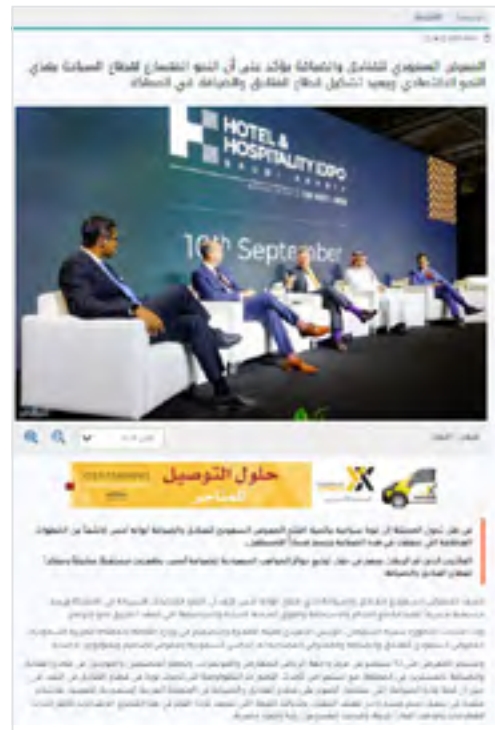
المعرض السعودي للفنادق والضيافة يؤكد على أن النمو المتسارع لقطاع السياحة يغذي النمو الاقتصادي ويعيد تشكيل قطاع الفنادق والضيافة في المملكة

HOTEL & HOSPITALITY EXPO
SAUDI ARABIA

10th September

حلول التوصيل
للمتاجر

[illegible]